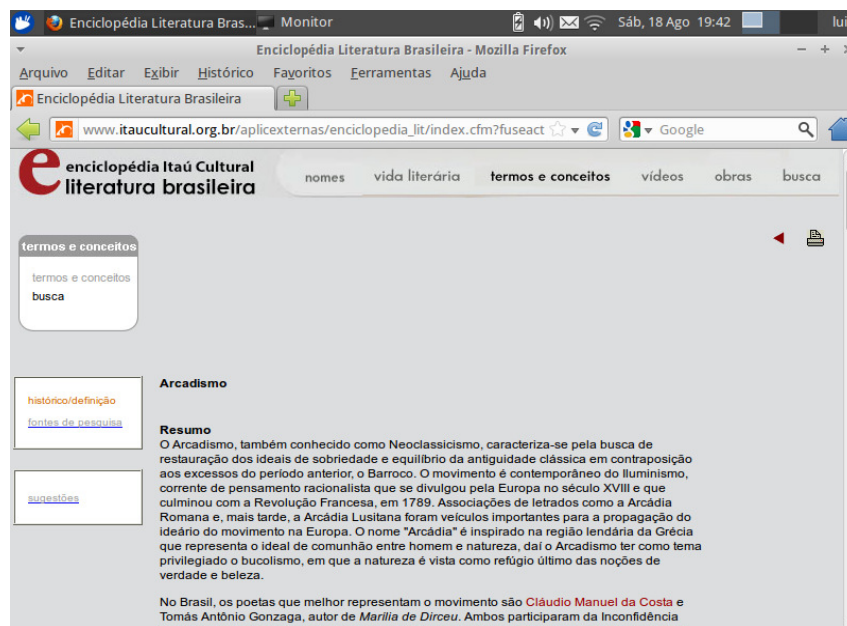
Enciclopédia Literatura Bras... Monitor Sáb, 18 Ago 19:42 lui

Enciclopédia Literatura Brasileira - Mozilla Firefox

Arquivo Editar Exibir Histórico Favoritos Ferramentas Ajuda

Enciclopédia Literatura Brasileira

www.itaucultural.org.br/aplicexternas/enciclopedia_lit/index.cfm?fuseact

Google

enciclopédia Itaú Cultural literatura brasileira

nomes vida literária termos e conceitos vídeos obras busca

termos e conceitos

termos e conceitos
busca

histórico/definição
fontes de pesquisa

sugestões

Arcadismo

Resumo
O Arcadismo, também conhecido como Neoclassicismo, caracteriza-se pela busca de restauração dos ideais de sobriedade e equilíbrio da antiguidade clássica em contraposição aos excessos do período anterior, o Barroco. O movimento é contemporâneo do Iluminismo, corrente de pensamento racionalista que se divulgou pela Europa no século XVIII e que culminou com a Revolução Francesa, em 1789. Associações de letrados como a Arcádia Romana e, mais tarde, a Arcádia Lusitana foram veículos importantes para a propagação do ideário do movimento na Europa. O nome "Arcádia" é inspirado na região lendária da Grécia que representa o ideal de comunhão entre homem e natureza, daí o Arcadismo ter como tema privilegiado o bucolismo, em que a natureza é vista como refúgio último das noções de verdade e beleza.

No Brasil, os poetas que melhor representam o movimento são Cláudio Manuel da Costa e Tomás Antônio Gonzaga, autor de Marília de Dirceu. Ambos participaram da Inconfidência